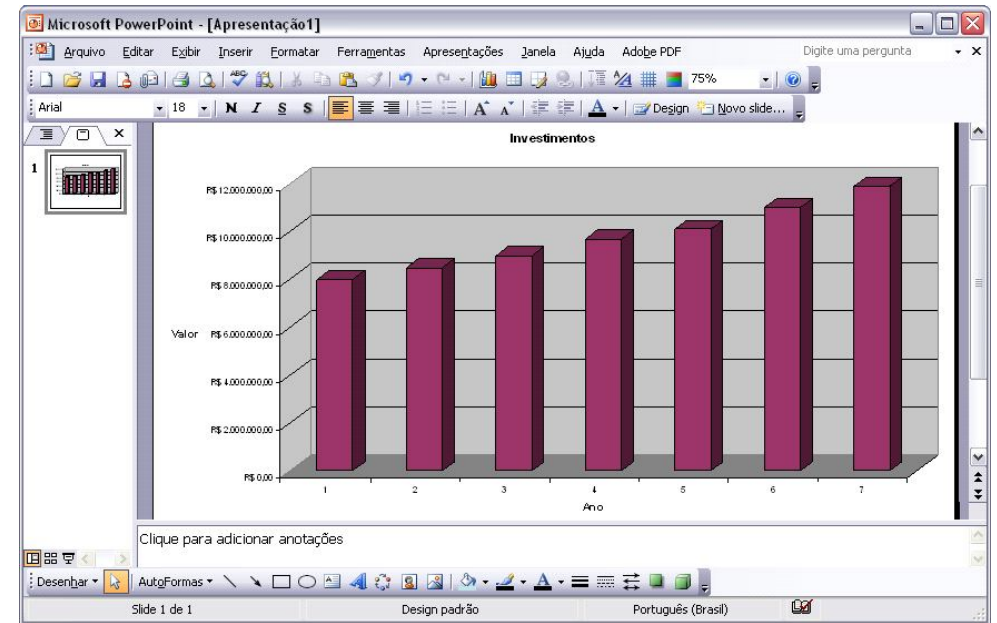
Microsoft PowerPoint - [Apresentação1]

Arquivo Editar Exibir Inserir Formatar Ferramentas Apresentações Janela Ajuda Adobe PDF

Digite uma pergunta

75%

Arial 18 N I S S A Design Novo slide...

1

Investimentos

R$ 12.000.000,00

R$ 10.000.000,00

R$ 8.000.000,00

Valor R$ 6.000.000,00

R$ 4.000.000,00

R$ 2.000.000,00

R$ 0,00

1 2 3 4 5 6 7

Ano

Clique para adicionar anotações

Desenhar AutoFormas

Slide 1 de 1 Design padrão Português (Brasil)